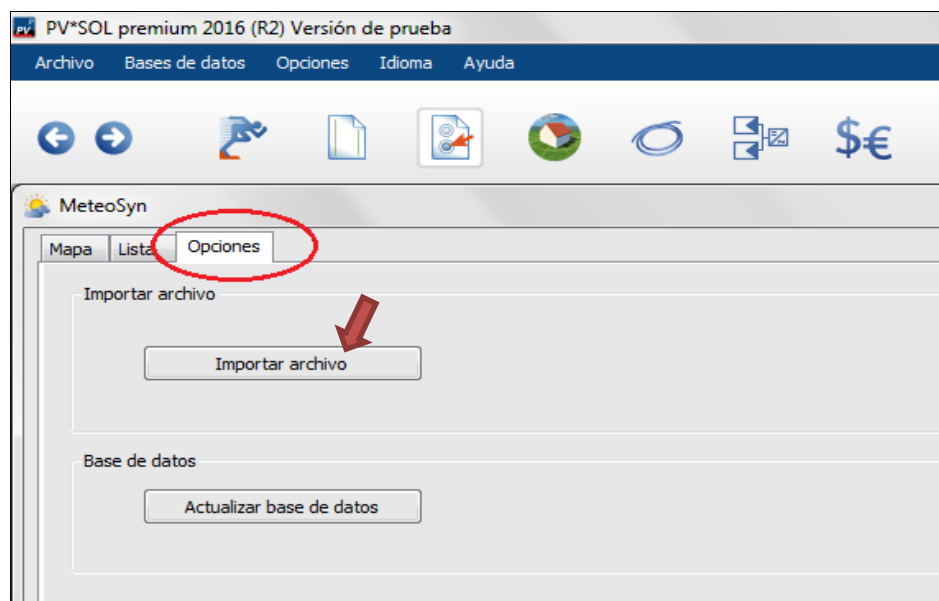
PV PV*SOL premium 2016 (R2) Versión de prueba

Archivo Bases de datos Opciones Idioma Ayuda

$€

MeteoSyn

Mapa Lista Opciones

Importar archivo

Importar archivo

Base de datos

Actualizar base de datos